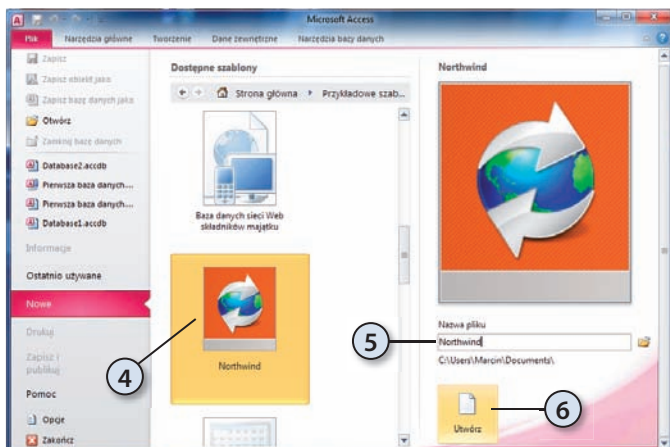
Microsoft Access

Plik Narzędzia główne Tworzenie Dane zewnętrzne Narzędzia bazy danych

Zapisz
Zapisz obiekt jako
Zapisz bazę danych jako
Otwórz
Zamknij bazę danych
Database2.accdb
Pierwsza baza danych...
Pierwsza baza danych...
Pierwsza baza danych...
Database1.accdb
Informacje
Ostatnio używane
Nowe
Drukuj
Zapisz i publikuj
Pomoc
Opcje
Zakończ

Dostępne szablony

Strona główna ▸ Przykładowe szab...

Baza danych sieci Web składników majątku

Northwind

Northwind

Nazwa pliku
Northwind
C:\Users\Marcin\Documents\

Utwórz

4
5
6